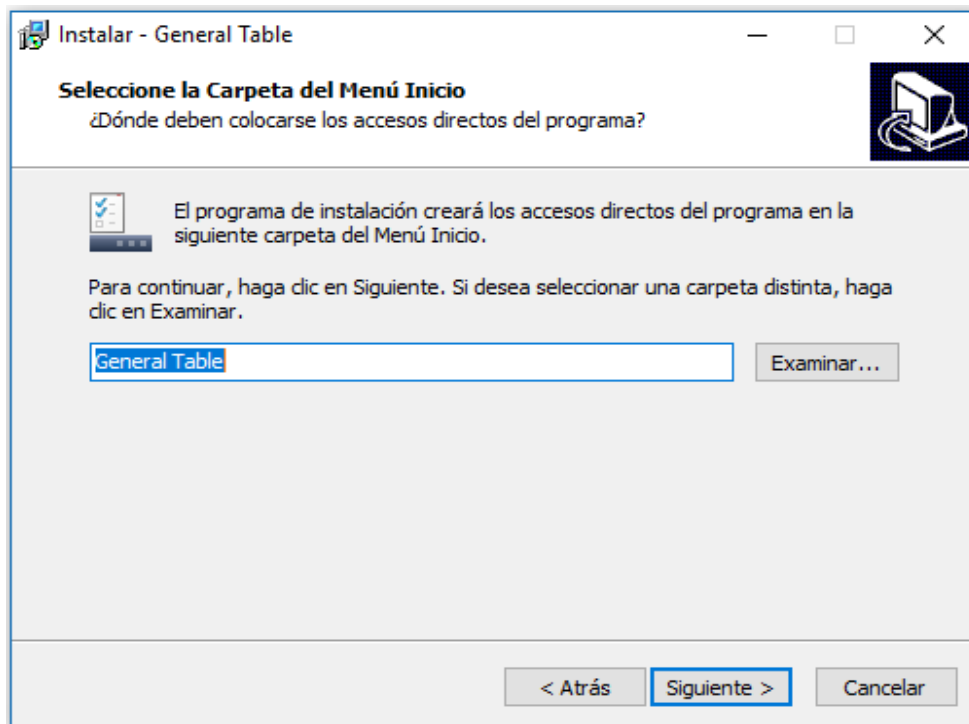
Instalar - General Table

Seleccione la Carpeta del Menú Inicio
¿Dónde deben colocarse los accesos directos del programa?

El programa de instalación creará los accesos directos del programa en la siguiente carpeta del Menú Inicio.

Para continuar, haga clic en Siguiente. Si desea seleccionar una carpeta distinta, haga clic en Examinar.

General Table

Examinar...

< Atrás

Siguiente >

Cancelar